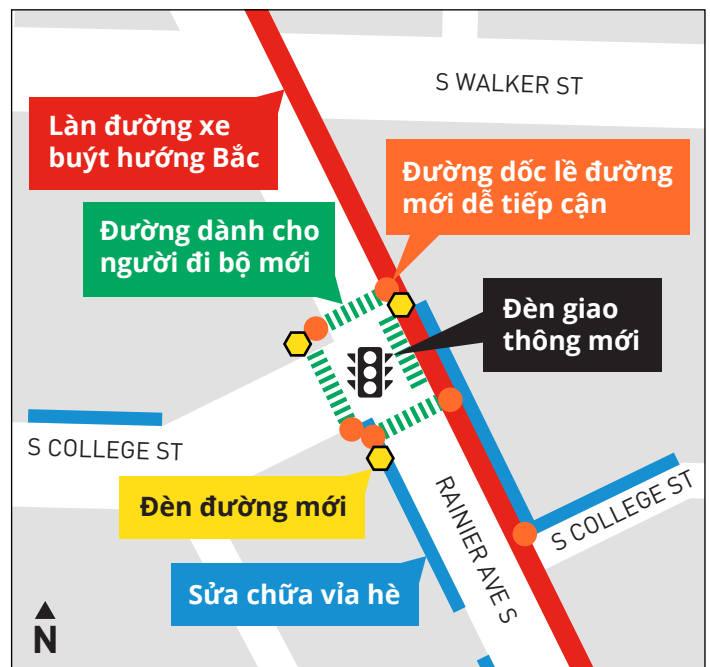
S WALKER ST

Làn đường xe buýt hướng Bắc

Đường dốc lề đường mới dễ tiếp cận

Đường dành cho người đi bộ mới

Đèn giao thông mới

S COLLEGE ST

RAINIER AVE S

S COLLEGE ST

Đèn đường mới

Sửa chữa vỉa hè

N